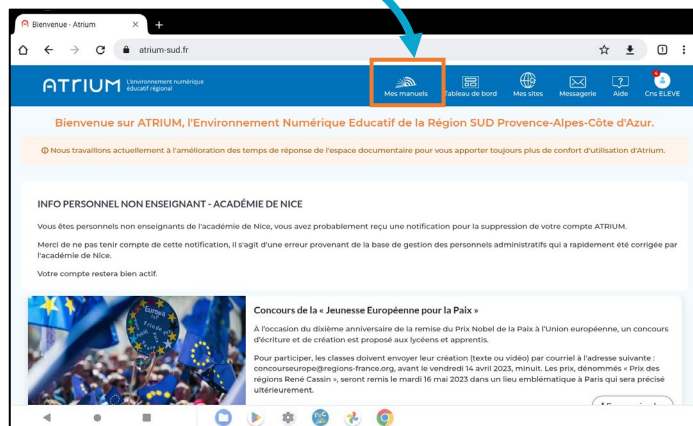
Bienvenue - Atrium

atrium-sud.fr

ATRIUM L'Environnement numérique éducatif régional

Mes manuels
Tableau de bord
Mes sites
Messagerie
Aide
Cris ELEVE

Bienvenue sur ATRIUM, l'Environnement Numérique Educatif de la Région SUD Provence-Alpes-Côte d'Azur.

Nous travaillons actuellement à l'amélioration des temps de réponse de l'espace documentaire pour vous apporter toujours plus de confort d'utilisation d'Atrium.

INFO PERSONNEL NON ENSEIGNANT - ACADÉMIE DE NICE

Vous êtes personnels non enseignants de l'académie de Nice, vous avez probablement reçu une notification pour la suppression de votre compte ATRIUM.

Merci de ne pas tenir compte de cette notification, il s'agit d'une erreur provenant de la base de gestion des personnels administratifs qui a rapidement été corrigée par l'académie de Nice.

Votre compte restera bien actif.

Concours de la « Jeunesse Européenne pour la Paix »

À l'occasion du dixième anniversaire de la remise du Prix Nobel de la Paix à l'Union européenne, un concours d'écriture et de création est proposé aux lycéens et apprentis.

Pour participer, les classes doivent envoyer leur création (texte ou vidéo) par courriel à l'adresse suivante : concourseurope@regions-france.org, avant le vendredi 14 avril 2023, minuit. Les prix, dénommés « Prix des régions René Cassin », seront remis le mardi 16 mai 2023 dans un lieu emblématique à Paris qui sera précisé ultérieurement.

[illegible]